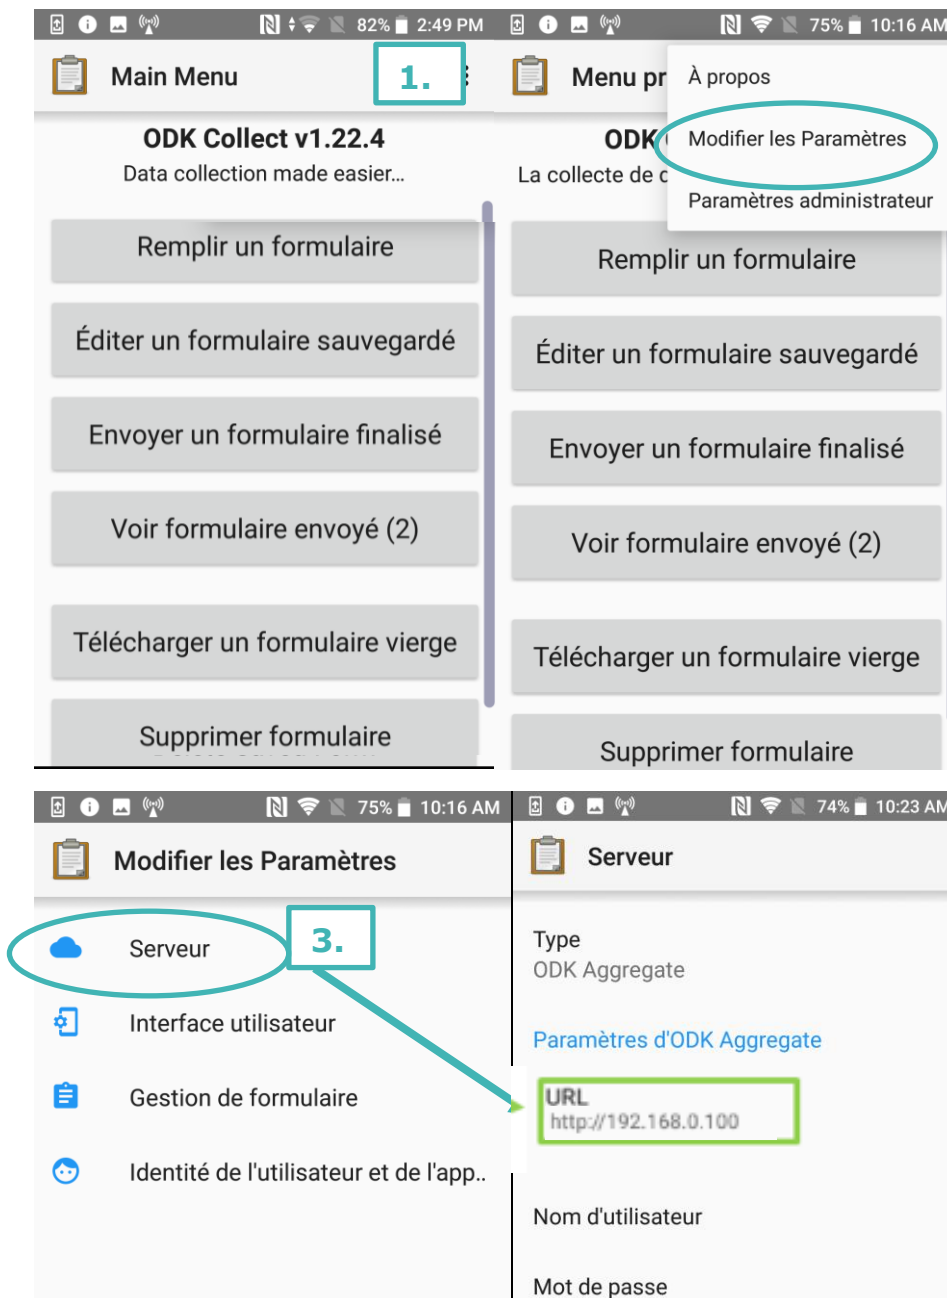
82% 2:49 PM

Main Menu

1.

ODK Collect v1.22.4

Data collection made easier...

Remplir un formulaire

Éditer un formulaire sauvegardé

Envoyer un formulaire finalisé

Voir formulaire envoyé (2)

Télécharger un formulaire vierge

Supprimer formulaire

75% 10:16 AM

Menu pr

À propos

Modifier les Paramètres

Paramètres administrateur

ODK

La collecte de

Remplir un formulaire

Éditer un formulaire sauvegardé

Envoyer un formulaire finalisé

Voir formulaire envoyé (2)

Télécharger un formulaire vierge

Supprimer formulaire

75% 10:16 AM

Modifier les Paramètres

Serveur

3.

Interface utilisateur

Gestion de formulaire

Identité de l'utilisateur et de l'app..

74% 10:23 AM

Serveur

Type

ODK Aggregate

Paramètres d'ODK Aggregate

URL

http://192.168.0.100

Nom d'utilisateur

Mot de passe